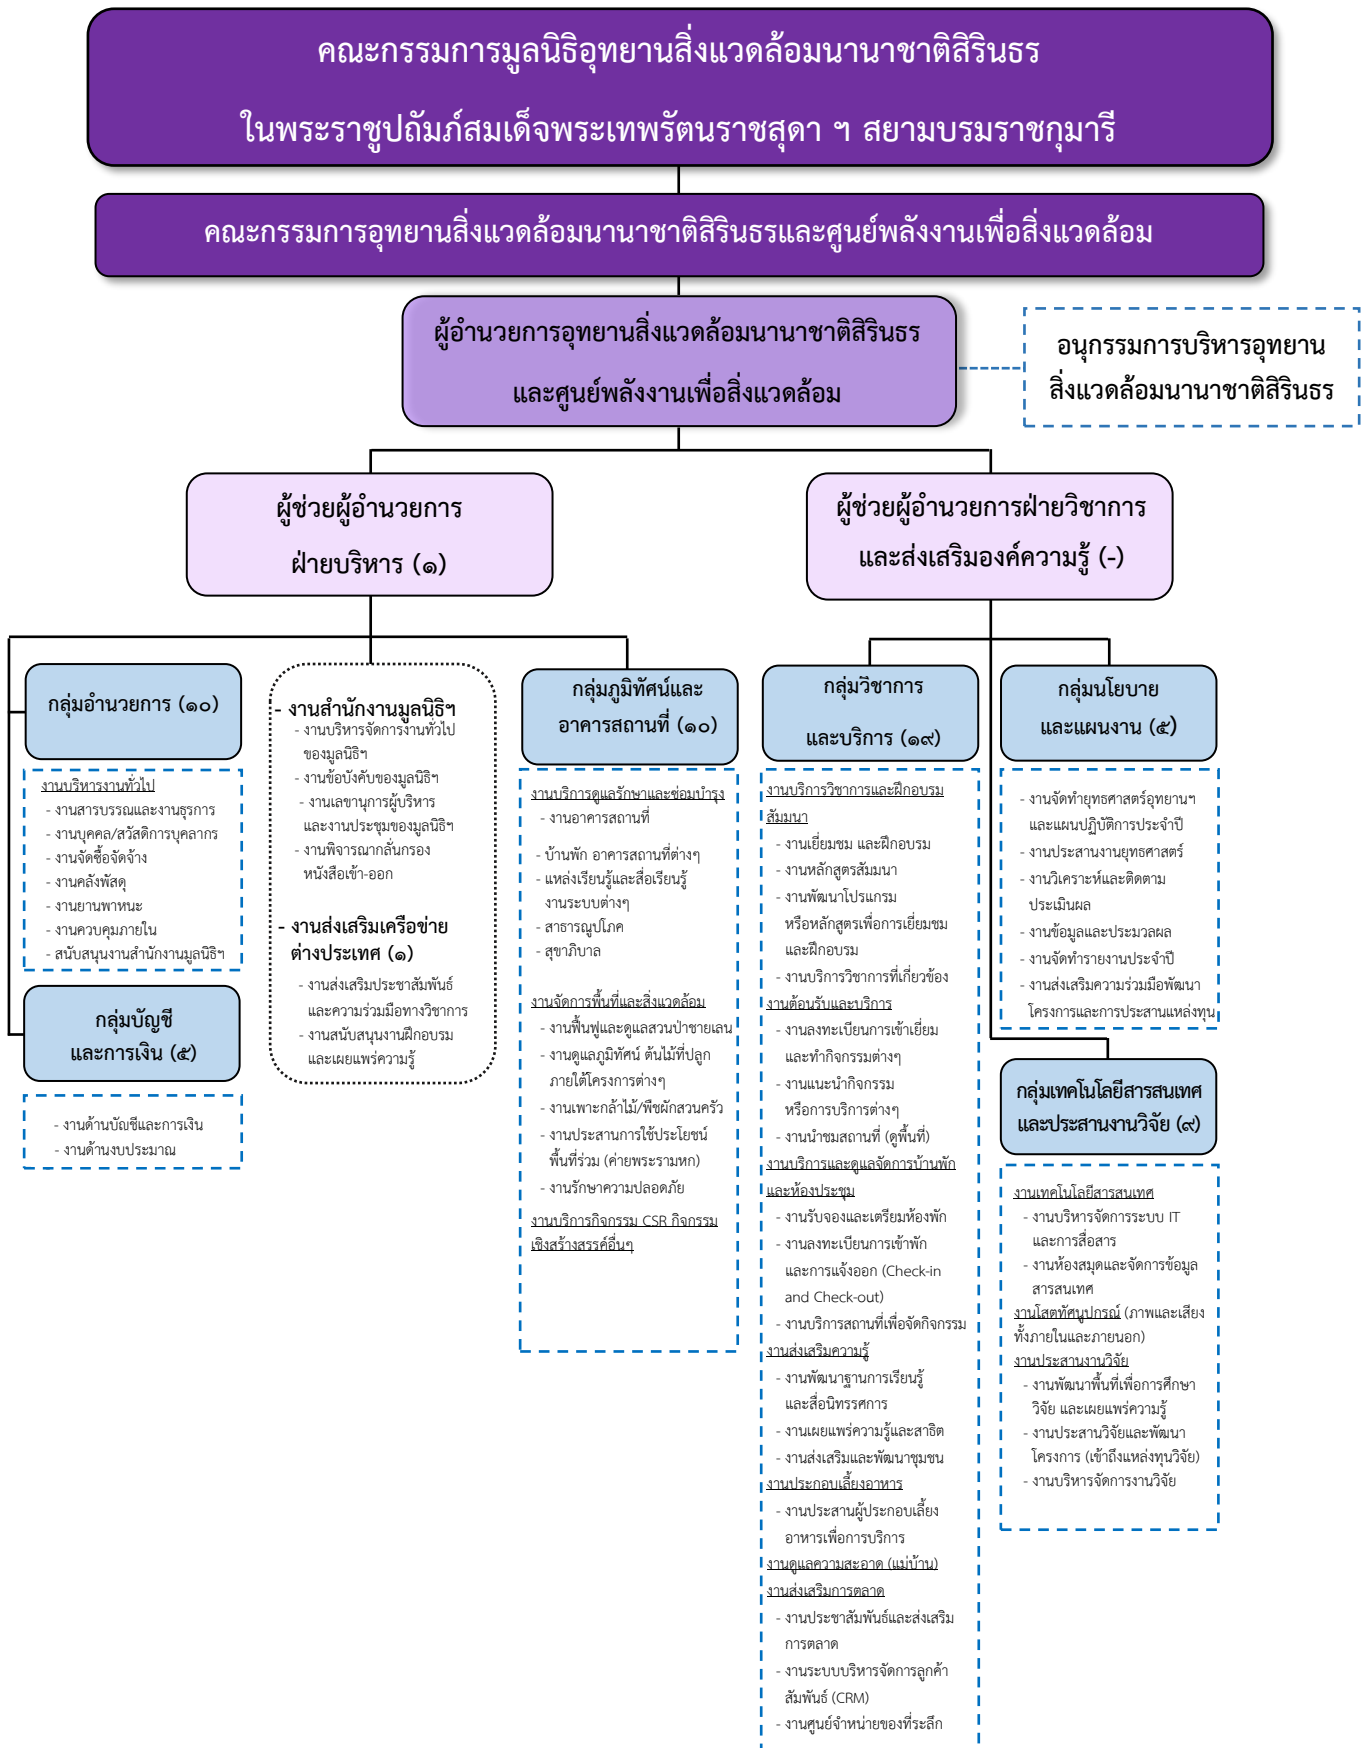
คณะกรรมการมูลนิธิอุทยานสิ่งแวดล้อมนานาชาติสิรินธร
ในพระราชูปถัมภ์สมเด็จพระเทพรัตนราชสุดา ฯ สยามบรมราชกุมารี

คณะกรรมการอุทยานสิ่งแวดล้อมนานาชาติสิรินธรและศูนย์พลังงานเพื่อสิ่งแวดล้อม

ผู้อำนวยการอุทยานสิ่งแวดล้อมนานาชาติสิรินธร
และศูนย์พลังงานเพื่อสิ่งแวดล้อม

อนุกรรมการบริหารอุทยาน
สิ่งแวดล้อมนานาชาติสิรินธร

ผู้ช่วยผู้อำนวยการ
ฝ่ายบริหาร (๑)

ผู้ช่วยผู้อำนวยการฝ่ายวิชาการ
และส่งเสริมองค์ความรู้ (-)

กลุ่มอำนวยการ (๑๐)

งานบริหารงานทั่วไป
- งานสารบรรณและงานธุรการ
- งานบุคคล/สวัสดิการบุคลากร
- งานจัดซื้อจัดจ้าง
- งานคลังพัสดุ
- งานยานพาหนะ
- งานควบคุมภายใน
- สนับสนุนงานสำนักงานมูลนิธิฯ

กลุ่มบัญชี
และการเงิน (๕)

- งานด้านบัญชีและการเงิน
- งานด้านงบประมาณ

- งานสำนักงานมูลนิธิฯ
- งานบริหารจัดการงานทั่วไปของมูลนิธิฯ
- งานข้อบังคับของมูลนิธิฯ
- งานเลขานุการผู้บริหารและงานประชุมของมูลนิธิฯ
- งานพิจารณากลั่นกรองหนังสือเข้า-ออก

- งานส่งเสริมเครือข่ายต่างประเทศ (๑)
- งานส่งเสริมประชาสัมพันธ์และความร่วมมือทางวิชาการ
- งานสนับสนุนงานฝึกอบรมและเผยแพร่ความรู้

กลุ่มภูมิทัศน์และ
อาคารสถานที่ (๑๐)

งานบริการดูแลรักษาและซ่อมบำรุง
- งานอาคารสถานที่
- บ้านพัก อาคารสถานที่ต่างๆ
- แหล่งเรียนรู้และสื่อเรียนรู้งานระบบต่างๆ
- สาธารณูปโภค
- สุขาภิบาล

งานจัดการพื้นที่และสิ่งแวดล้อม
- งานฟื้นฟูและดูแลสวนป่าชายเลน
- งานดูแลภูมิทัศน์ ต้นไม้ที่ปลูกภายใต้โครงการต่างๆ
- งานเพาะกล้าไม้/พืชผักสวนครัว
- งานประสานการใช้ประโยชน์พื้นที่ร่วม (ค่ายพระรามหก)
- งานรักษาความปลอดภัย

งานบริการกิจกรรม CSR กิจกรรมเชิงสร้างสรรค์อื่นๆ

กลุ่มวิชาการ
และบริการ (๑๙)

งานบริการวิชาการและฝึกอบรมสัมมนา
- งานเยี่ยมชม และฝึกอบรม
- งานหลักสูตรสัมมนา
- งานพัฒนาโปรแกรมหรือหลักสูตรเพื่อการเยี่ยมชมและฝึกอบรม
- งานบริการวิชาการที่เกี่ยวข้อง
งานต้อนรับและบริการ
- งานลงทะเบียนการเข้าเยี่ยมและทำกิจกรรมต่างๆ
- งานแนะนำกิจกรรมหรือการบริการต่างๆ
- งานนำชมสถานที่ (ดูพื้นที่)
งานบริการและดูแลจัดการบ้านพักและห้องประชุม
- งานรับจองและเตรียมห้องพัก
- งานลงทะเบียนการเข้าพักและการแจ้งออก (Check-in and Check-out)
- งานบริการสถานที่เพื่อจัดกิจกรรม
งานส่งเสริมความรู้
- งานพัฒนาฐานการเรียนรู้และสื่อนิทรรศการ
- งานเผยแพร่ความรู้และสาธิต
- งานส่งเสริมและพัฒนาชุมชน
งานประกอบเลี้ยงอาหาร
- งานประสานผู้ประกอบเลี้ยงอาหารเพื่อการบริการ
งานดูแลความสะอาด (แม่บ้าน)
งานส่งเสริมการตลาด
- งานประชาสัมพันธ์และส่งเสริมการตลาด
- งานระบบบริหารจัดการลูกค้าสัมพันธ์ (CRM)
- งานศูนย์จำหน่ายของที่ระลึก

กลุ่มนโยบาย
และแผนงาน (๕)

- งานจัดทำยุทธศาสตร์อุทยานฯ และแผนปฏิบัติการประจำปี
- งานประสานงานยุทธศาสตร์
- งานวิเคราะห์และติดตามประเมินผล
- งานข้อมูลและประมวลผล
- งานจัดทำรายงานประจำปี
- งานส่งเสริมความร่วมมือพัฒนาโครงการและการประสานแหล่งทุน

กลุ่มเทคโนโลยีสารสนเทศ
และประสานงานวิจัย (๙)

งานเทคโนโลยีสารสนเทศ
- งานบริหารจัดการระบบ IT และการสื่อสาร
- งานห้องสมุดและจัดการข้อมูลสารสนเทศ
งานโสตทัศนูปกรณ์ (ภาพและเสียงทั้งภายในและภายนอก)
งานประสานงานวิจัย
- งานพัฒนาพื้นที่เพื่อการศึกษาวิจัย และเผยแพร่ความรู้
- งานประสานวิจัยและพัฒนาโครงการ (เข้าถึงแหล่งทุนวิจัย)
- งานบริหารจัดการงานวิจัย